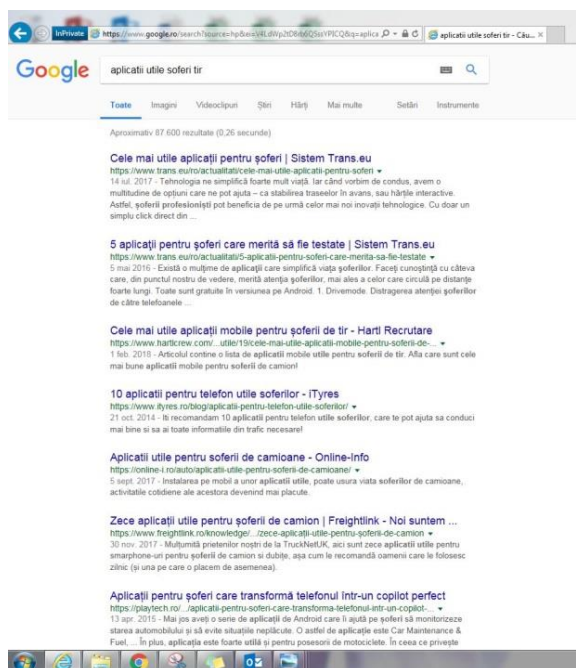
InPrivate https://www.google.ro/search?source=hp&ei=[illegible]&q=aplica aplicatii utile soferi tir - Cău... ×

Google aplicatii utile soferi tir

Toate Imagini Videoclipuri Știri Hărți Mai multe Setări Instrumente

Aproximativ 87.600 rezultate (0,26 secunde)

Cele mai utile aplicații pentru șoferi | Sistem Trans.eu
https://www.trans.eu/ro/actualitati/cele-mai-utile-aplicatii-pentru-soferi ▾
14 iul. 2017 - Tehnologia ne simplifică foarte mult viață. Iar când vorbim de condus, avem o multitudine de opțiuni care ne pot ajuta – că stabilirea traseelor în avans, sau hărțile interactive. Astfel, șoferii profesioniști pot beneficia de pe urmă celor mai noi inovații tehnologice. Cu doar un simplu click direct din ...

5 aplicații pentru șoferi care merită să fie testate | Sistem Trans.eu
https://www.trans.eu/ro/actualitati/5-aplicatii-pentru-soferi-care-merita-sa-fie-testate ▾
5 mai 2016 - Există o mulțime de aplicații care simplifică viața șoferilor. Faceți cunoștință cu câteva care, din punctul nostru de vedere, merită atenția șoferilor, mai ales a celor care circulă pe distanțe foarte lungi. Toate sunt gratuite în versiunea pe Android. 1. Drivemode. Distragerea atenției șoferilor de către telefoanele ...

Cele mai utile aplicații mobile pentru șoferii de tir - Harti Recrutare
https://www.hartlcrew.com/...utile/19/cele-mai-utile-aplicatii-mobile-pentru-soferii-de-... ▾
1 feb. 2018 - Articolul contine o lista de aplicatii mobile utile pentru soferii de tir. Afla care sunt cele mai bune aplicatii mobile pentru soferii de camion!

10 aplicatii pentru telefon utile soferilor - iTyres
https://www.ityres.ro/blog/aplicatii-pentru-telefon-utile-soferilor/ ▾
21 oct. 2014 - Iti recomandam 10 aplicatii pentru telefon utile soferilor, care te pot ajuta sa conduci mai bine si sa ai toate informatiile din trafic necesare!

Aplicatii utile pentru soferii de camioane - Online-Info
https://online-i.ro/auto/aplicatii-utile-pentru-soferii-de-camioane/ ▾
5 sept. 2017 - Instalarea pe mobil a unor aplicatii utile, poate usura viata soferilor de camioane, activitatile cotidiene ale acestora devenind mai placute.

Zece aplicații utile pentru șoferii de camion | Freightlink - Noi suntem ...
https://www.freightlink.ro/knowledge/.../zece-aplicatii-utile-pentru-soferii-de-camion ▾
30 nov. 2017 - Mulțumită prietenilor noștri de la TruckNetUK, aici sunt zece aplicații utile pentru smarphone-uri pentru șoferii de camion și dubițe, așa cum le recomandă oamenii care le folosesc zilnic (și una pe care o placem de asemenea).

Aplicații pentru șoferi care transformă telefonul într-un copilot perfect
https://playtech.ro/.../aplicatii-pentru-soferi-care-transforma-telefonul-intr-un-copilot-... ▾
13 apr. 2015 - Mai jos aveți o serie de aplicații de Android care îi ajută pe șoferi să monitorizeze starea automobilului și să evite situațiile neplăcute. O astfel de aplicație este Car Maintenance & Fuel, ... În plus, aplicația este foarte utilă și pentru posesorii de motociclete. În ceea ce privește